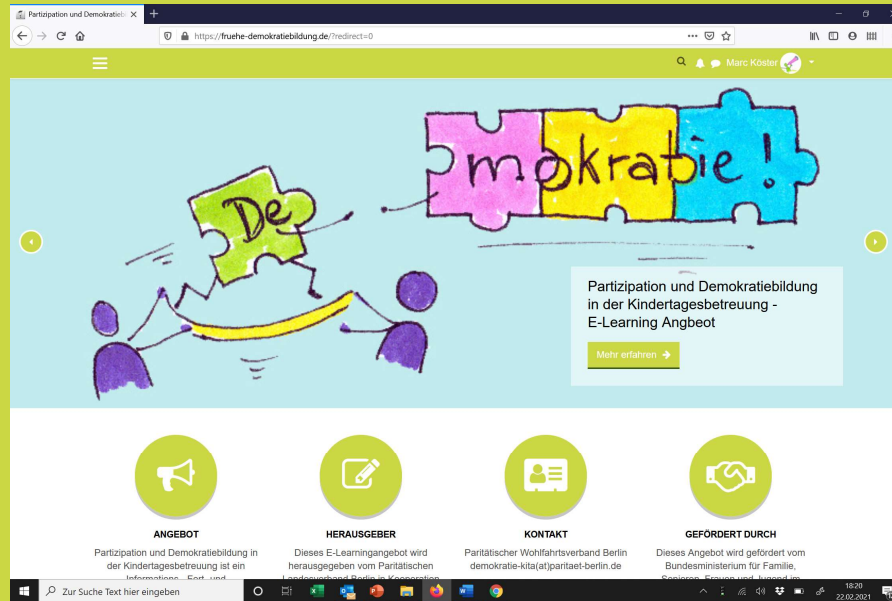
Partizipation und Demokratiebi

https://fruehe-demokratiebildung.de/?redirect=0

Marc Köster

De mokratie!

Partizipation und Demokratiebildung in der Kindertagesbetreuung - E-Learning Angbeot

Mehr erfahren

ANGEBOT
Partizipation und Demokratiebildung in der Kindertagesbetreuung ist ein Informations-, Fort- und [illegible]

HERAUSGEBER
Dieses E-Learningangebot wird herausgegeben vom Paritätischen Landesverband Berlin in Kooperation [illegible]

KONTAKT
Paritätischer Wohlfahrtsverband Berlin
demokratie-kita(at)paritaet-berlin.de

GEFÖRDERT DURCH
Dieses Angebot wird gefördert vom Bundesministerium für Familie, Senioren, Frauen und Jugend im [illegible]

Zur Suche Text hier eingeben

18:20
22.02.2021